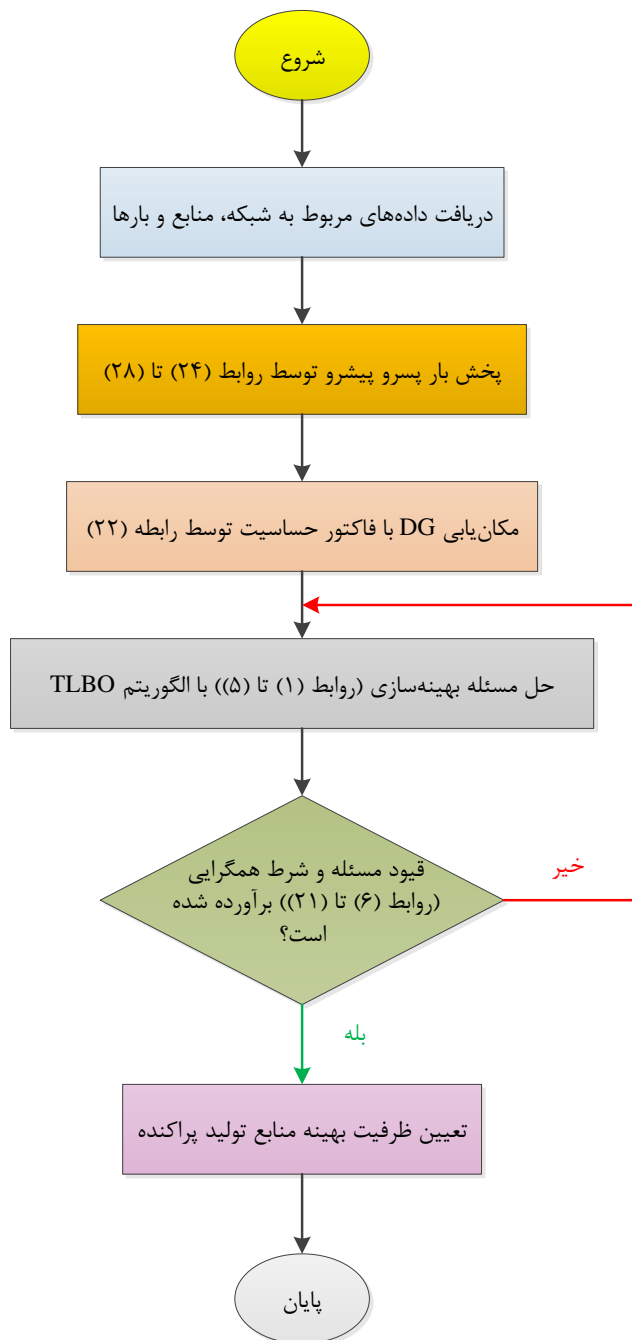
شروع

دریافت داده‌های مربوط به شبکه، منابع و بارها

پخش بار پسرو پیشرو توسط روابط (۲۴) تا (۲۸)

مکان‌یابی DG با فاکتور حساسیت توسط رابطه (۲۲)

حل مسئله بهینه‌سازی (روابط (۱) تا (۵)) با الگوریتم TLBO

قیود مسئله و شرط همگرایی (روابط (۶) تا (۲۱)) برآورده شده است؟

خیر

بله

تعیین ظرفیت بهینه منابع تولید پراکنده

پایان